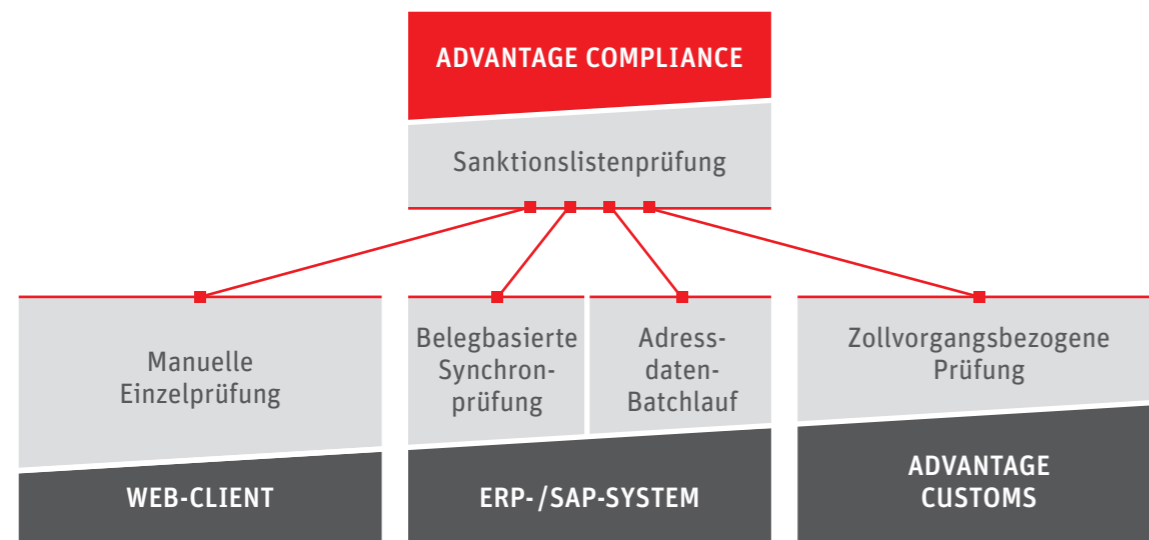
ADVANTAGE COMPLIANCE

Sanktionslistenprüfung

Manuelle Einzelprüfung

WEB-CLIENT

Belegbasierte Synchronprüfung

Adressdaten-Batchlauf

ERP-/SAP-SYSTEM

Zollvorgangsbezogene Prüfung

ADVANTAGE CUSTOMS